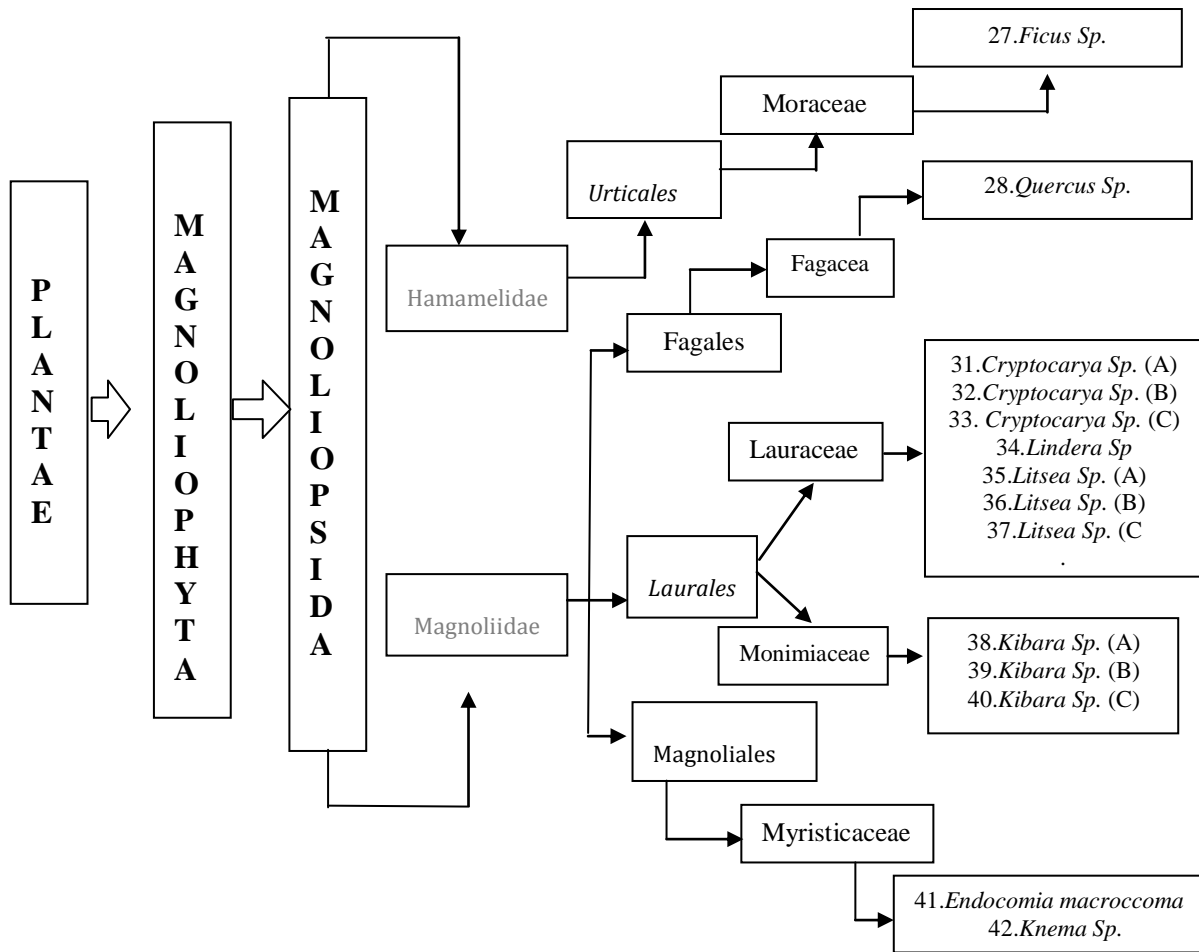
P L A N T A E

M A G N O L I O P H Y T A

M A G N O L I O P S I D A

Hamamelidae

Urticales

Moraceae

27.*Ficus Sp.*

Fagales

Fagacea

28.*Quercus Sp.*

Magnoliidae

Laurales

Lauraceae

31.*Cryptocarya Sp.* (A)
32.*Cryptocarya Sp.* (B)
33. *Cryptocarya Sp.* (C)
34.*Lindera Sp*
35.*Litsea Sp.* (A)
36.*Litsea Sp.* (B)
37.*Litsea Sp.* (C
.

Monimiaceae

38.*Kibara Sp.* (A)
39.*Kibara Sp.* (B)
40.*Kibara Sp.* (C)

Magnoliales

Myristicaceae

41.*Endocomia macroccoma*
42.*Knema Sp.*